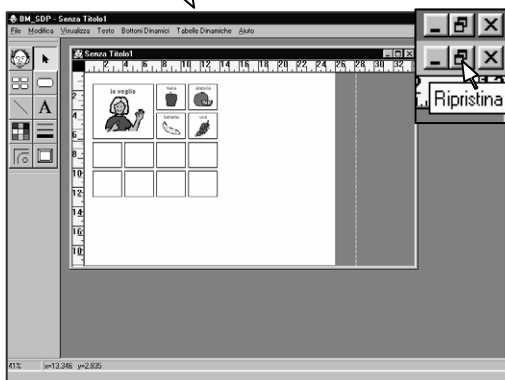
BM_SDP - Senza Titolo1
File Modifica Visualizza Testo Bottoni Dinamici Tabelle Dinamiche Aiuto
Senza Titolo1
2 4 6 8 10 12 14 16 18 20 22 24 26 28 30 32
2 4 6 8 10 12 14 16 18
io voglio
mela
arancia
banana
uva
Ripristina
41% x=13,346 y=2,835